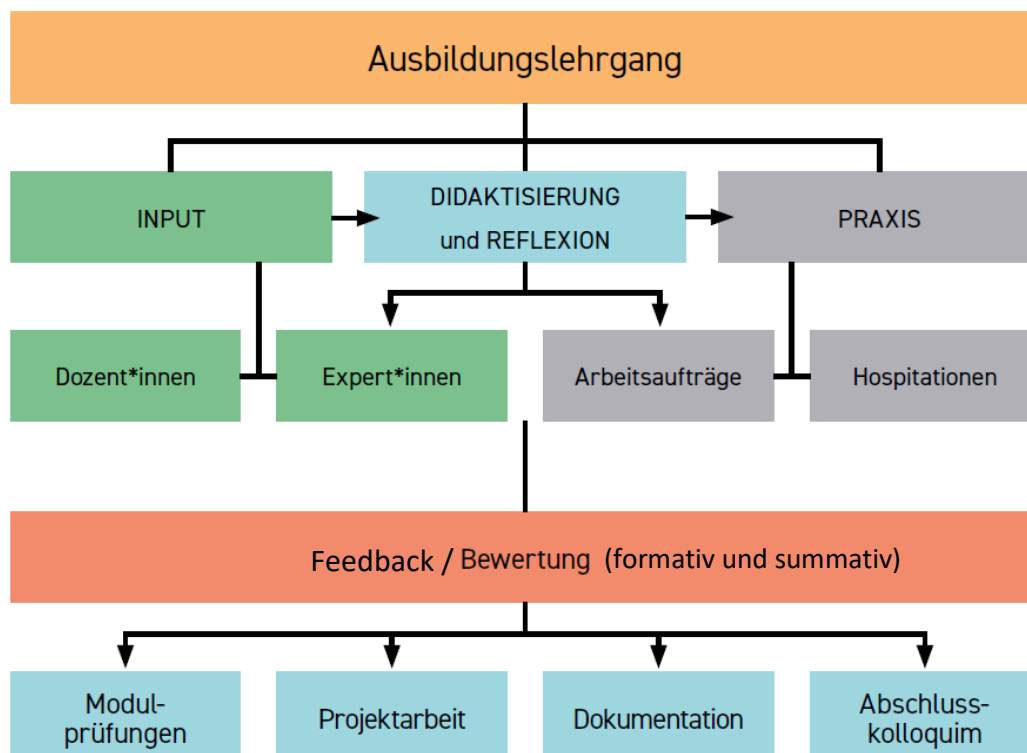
Ausbildungslehrgang

INPUT

DIDAKTISIERUNG und REFLEXION

PRAXIS

Dozent*innen

Expert*innen

Arbeitsaufträge

Hospitationen

Feedback / Bewertung (formativ und summativ)

Modulprüfungen

Projektarbeit

Dokumentation

Abschlusskolloquim